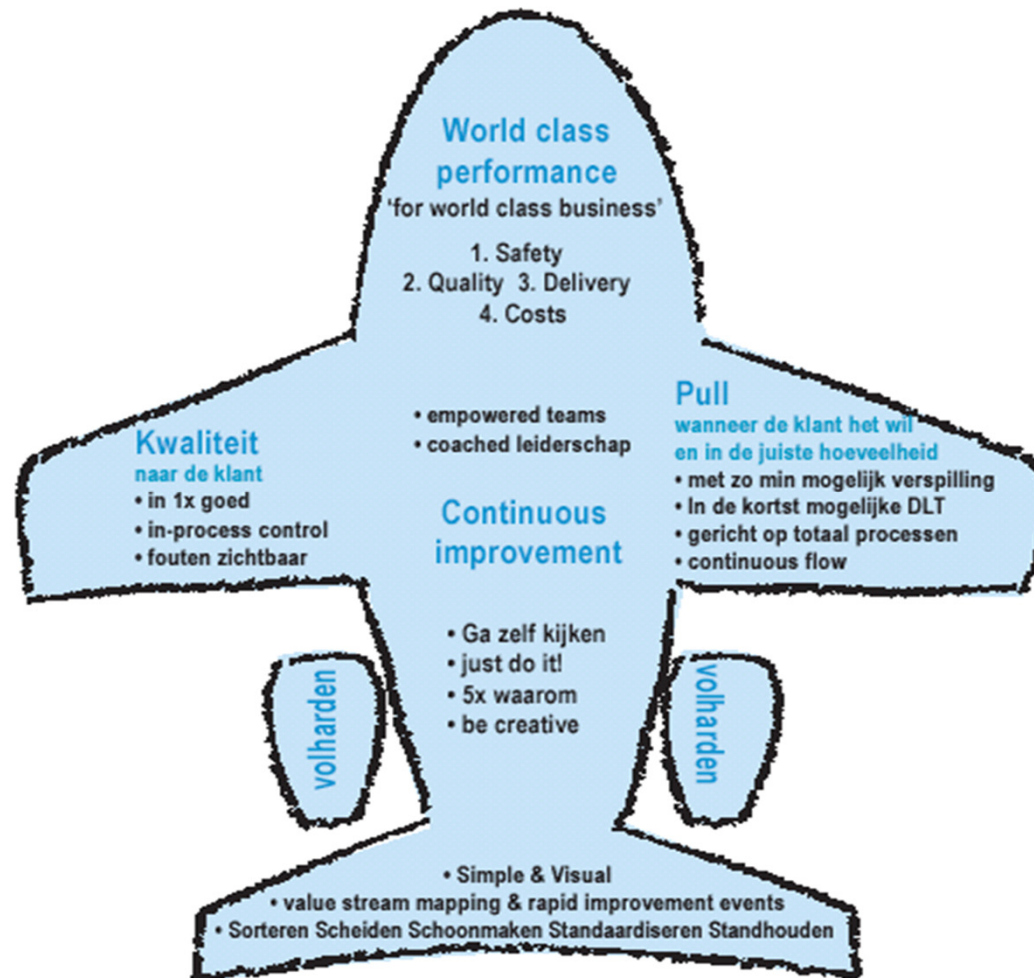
World class performance
'for world class business'

1. Safety
2. Quality 3. Delivery
4. Costs

Kwaliteit
naar de klant
• in 1x goed
• in-process control
• fouten zichtbaar

• empowered teams
• coached leiderschap

Continuous improvement

Pull
wanneer de klant het wil en in de juiste hoeveelheid
• met zo min mogelijk verspilling
• In de kortst mogelijke DLT
• gericht op totaal processen
• continuous flow

• Ga zelf kijken
• just do it!
• 5x waarom
• be creative

volharden

volharden

• Simple & Visual
• value stream mapping & rapid improvement events
• Sorteren Scheiden Schoonmaken Standaardiseren Standhouden